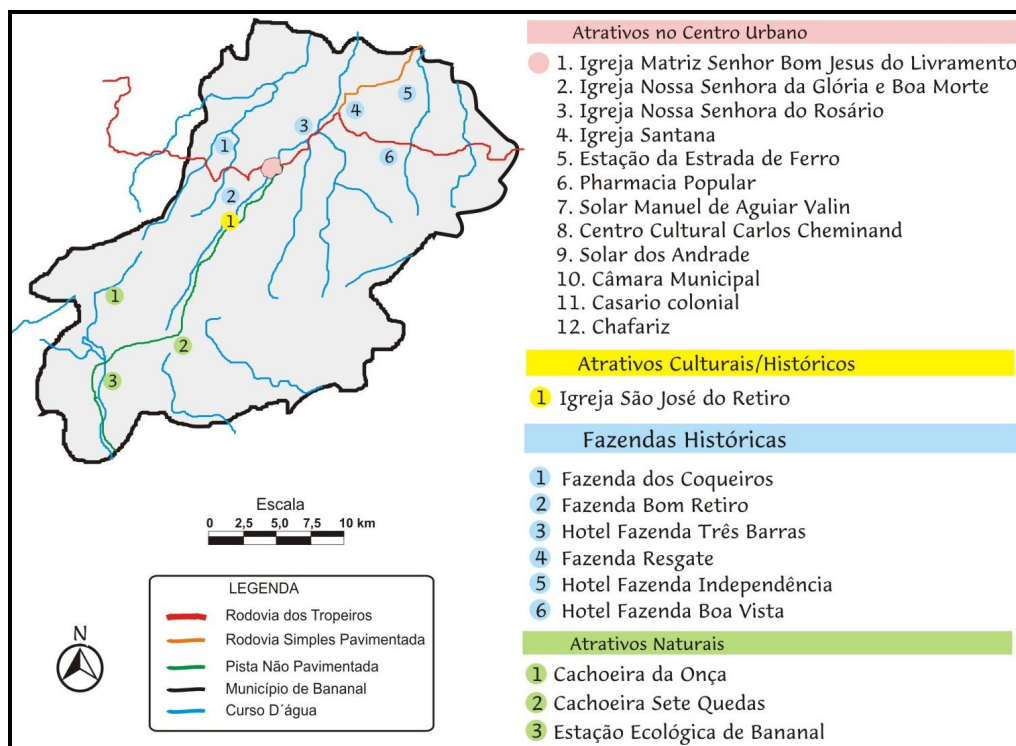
1

3

4

5

1

6

2

1

1

2

3

Escala
0 2,5 5,0 7,5 10 km

LEGENDA
Rodovia dos Tropeiros
Rodovia Simples Pavimentada
Pista Não Pavimentada
Município de Bananal
Curso D´água

N

Atrativos no Centro Urbano

1. Igreja Matriz Senhor Bom Jesus do Livramento
2. Igreja Nossa Senhora da Glória e Boa Morte
3. Igreja Nossa Senhora do Rosário
4. Igreja Santana
5. Estação da Estrada de Ferro
6. Pharmacia Popular
7. Solar Manuel de Aguiar Valin
8. Centro Cultural Carlos Cheminand
9. Solar dos Andrade
10. Câmara Municipal
11. Casario colonial
12. Chafariz

Atrativos Culturais/Históricos

1 Igreja São José do Retiro

Fazendas Históricas

1 Fazenda dos Coqueiros
2 Fazenda Bom Retiro
3 Hotel Fazenda Três Barras
4 Fazenda Resgate
5 Hotel Fazenda Independência
6 Hotel Fazenda Boa Vista

Atrativos Naturais

1 Cachoeira da Onça
2 Cachoeira Sete Quedas
3 Estação Ecológica de Bananal